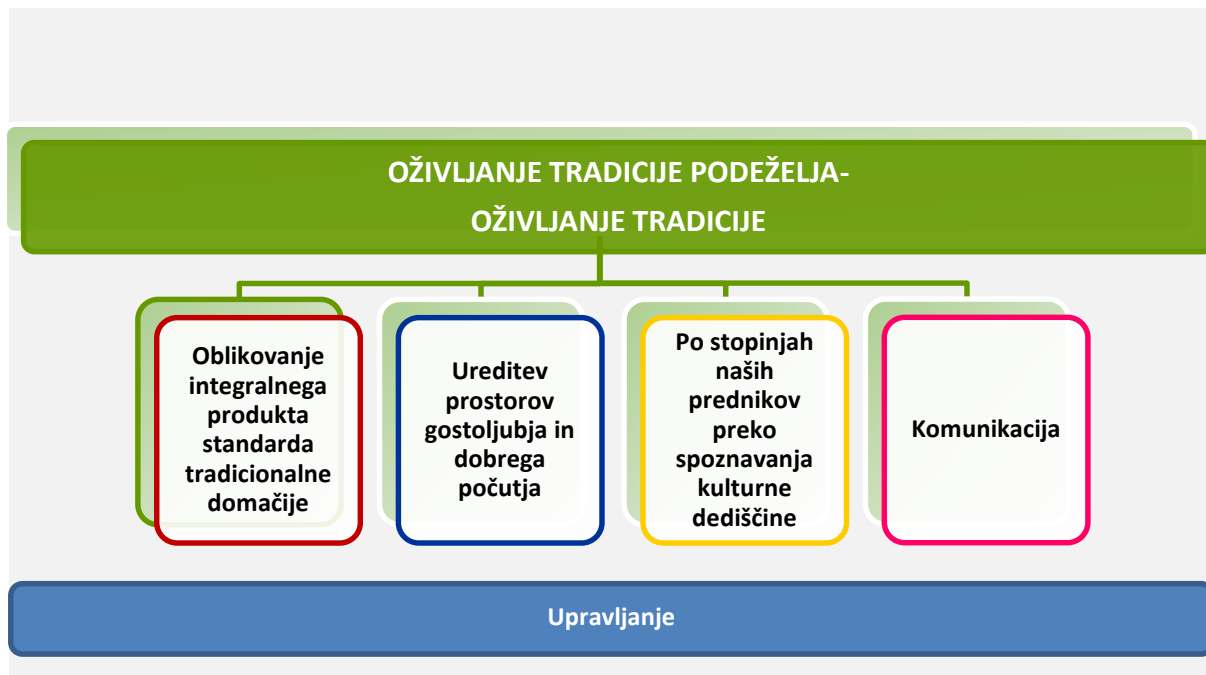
OŽIVLJANJE TRADICIJE PODEŽELJA-
OŽIVLJANJE TRADICIJE

Oblikovanje integralnega produkta standarda tradicionalne domačije

Ureditev prostorov gostoljubja in dobrega počutja

Po stopinjah naših prednikov preko spoznavanja kulturne dediščine

Komunikacija

Upravljanje